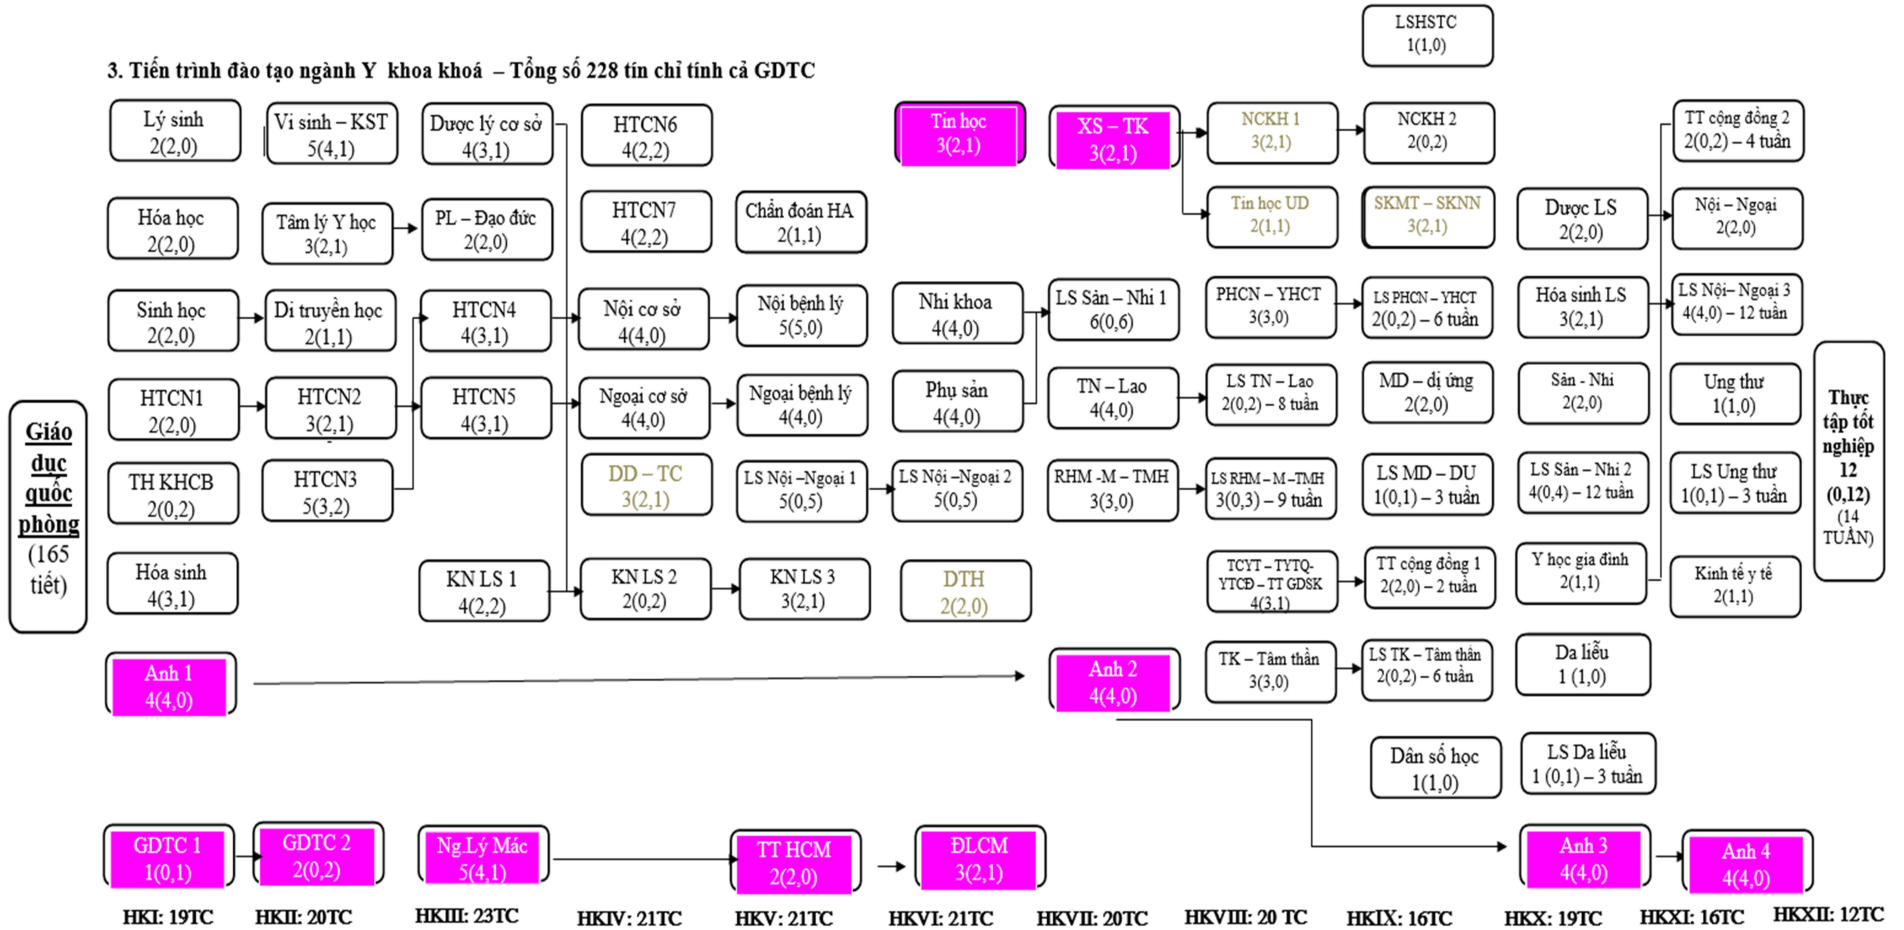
3. Tiến trình đào tạo ngành Y khoa khoá – Tổng số 228 tín chỉ tính cả GDTC

LSHSTC
1(1,0)

Lý sinh
2(2,0)

Vi sinh – KST
5(4,1)

Dược lý cơ sở
4(3,1)

HTCN6
4(2,2)

Tin học
3(2,1)

XS – TK
3(2,1)

NCKH 1
3(2,1)

NCKH 2
2(0,2)

TT cộng đồng 2
2(0,2) – 4 tuần

Hóa học
2(2,0)

Tâm lý Y học
3(2,1)

PL – Đạo đức
2(2,0)

HTCN7
4(2,2)

Chẩn đoán HA
2(1,1)

Tin học UD
2(1,1)

SKMT – SKNN
3(2,1)

Dược LS
2(2,0)

Nội – Ngoại
2(2,0)

Sinh học
2(2,0)

Di truyền học
2(1,1)

HTCN4
4(3,1)

Nội cơ sở
4(4,0)

Nội bệnh lý
5(5,0)

Nhi khoa
4(4,0)

LS Sản – Nhi 1
6(0,6)

PHCN – YHCT
3(3,0)

LS PHCN – YHCT
2(0,2) – 6 tuần

Hóa sinh LS
3(2,1)

LS Nội– Ngoại 3
4(4,0) – 12 tuần

Giáo dục quốc phòng
(165 tiết)

HTCN1
2(2,0)

HTCN2
3(2,1)

HTCN5
4(3,1)

Ngoại cơ sở
4(4,0)

Ngoại bệnh lý
4(4,0)

Phụ sản
4(4,0)

TN – Lao
4(4,0)

LS TN – Lao
2(0,2) – 8 tuần

MD – dị ứng
2(2,0)

Sản - Nhi
2(2,0)

Ung thư
1(1,0)

Thực tập tốt nghiệp
12
(0,12)
(14 TUẦN)

TH KHCB
2(0,2)

HTCN3
5(3,2)

DD – TC
3(2,1)

LS Nội –Ngoại 1
5(0,5)

LS Nội –Ngoại 2
5(0,5)

RHM -M – TMH
3(3,0)

LS RHM – M –TMH
3(0,3) – 9 tuần

LS MD – DU
1(0,1) – 3 tuần

LS Sản – Nhi 2
4(0,4) – 12 tuần

LS Ung thư
1(0,1) – 3 tuần

Hóa sinh
4(3,1)

KN LS 1
4(2,2)

KN LS 2
2(0,2)

KN LS 3
3(2,1)

DTH
2(2,0)

TCYT – TYTQ-YTCĐ – TT GDSK
4(3,1)

TT cộng đồng 1
2(2,0) – 2 tuần

Y học gia đình
2(1,1)

Kinh tế y tế
2(1,1)

Anh 1
4(4,0)

Anh 2
4(4,0)

TK – Tâm thần
3(3,0)

LS TK – Tâm thần
2(0,2) – 6 tuần

Da liễu
1 (1,0)

Dân số học
1(1,0)

LS Da liễu
1 (0,1) – 3 tuần

GDTC 1
1(0,1)

GDTC 2
2(0,2)

Ng.Lý Mác
5(4,1)

TT HCM
2(2,0)

ĐLCM
3(2,1)

Anh 3
4(4,0)

Anh 4
4(4,0)

HKI: 19TC HKII: 20TC HKIII: 23TC HKIV: 21TC HKV: 21TC HKVI: 21TC HKVII: 20TC HKVIII: 20 TC HKIX: 16TC HKX: 19TC HKXI: 16TC HKXII: 12TC